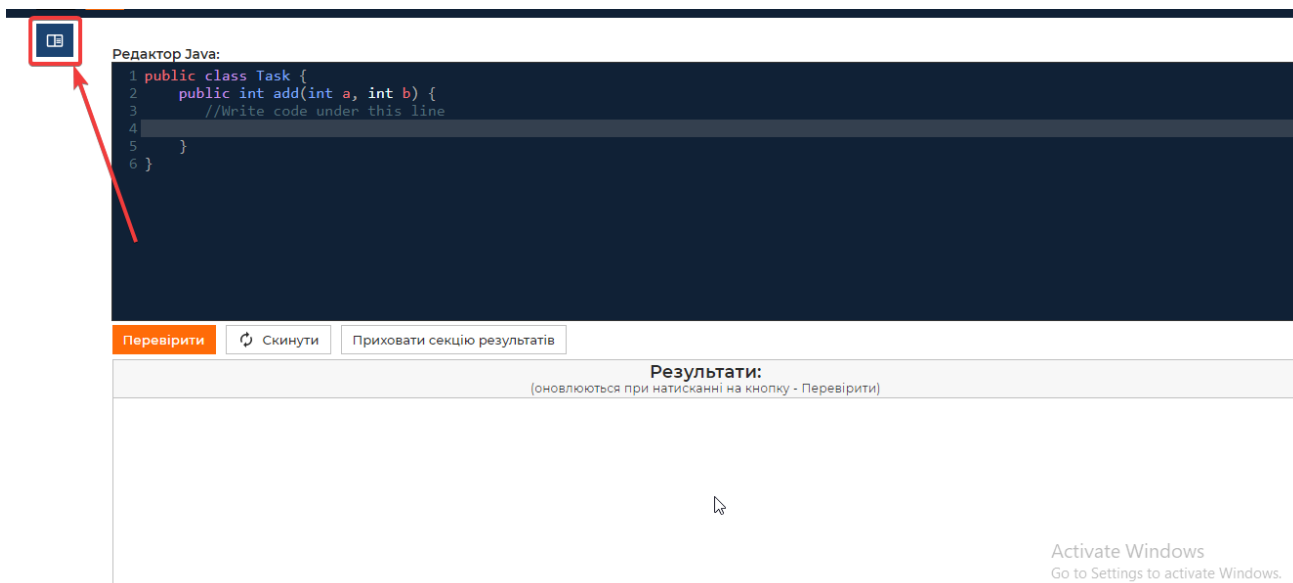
Редактор Java:

1 public class Task {
2     public int add(int a, int b) {
3        //Write code under this line
4
5     }
6 }

Перевірити
Скинути
Приховати секцію результатів

Результати:
(оновлюються при натисканні на кнопку - Перевірити)

Activate Windows
Go to Settings to activate Windows.